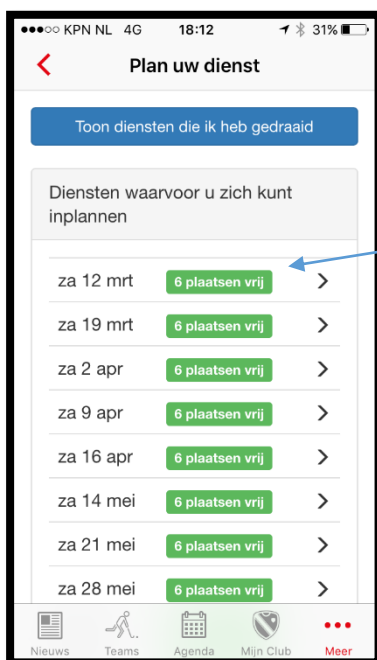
●●●○○ KPN NL 4G 18:12 31%

<

Plan uw dienst

Toon diensten die ik heb gedraaid

Diensten waarvoor u zich kunt inplannen

za 12 mrt 6 plaatsen vrij >

za 19 mrt 6 plaatsen vrij >

za 2 apr 6 plaatsen vrij >

za 9 apr 6 plaatsen vrij >

za 16 apr 6 plaatsen vrij >

za 14 mei 6 plaatsen vrij >

za 21 mei 6 plaatsen vrij >

za 28 mei 6 plaatsen vrij >

Nieuws Teams Agenda Mijn Club Meer